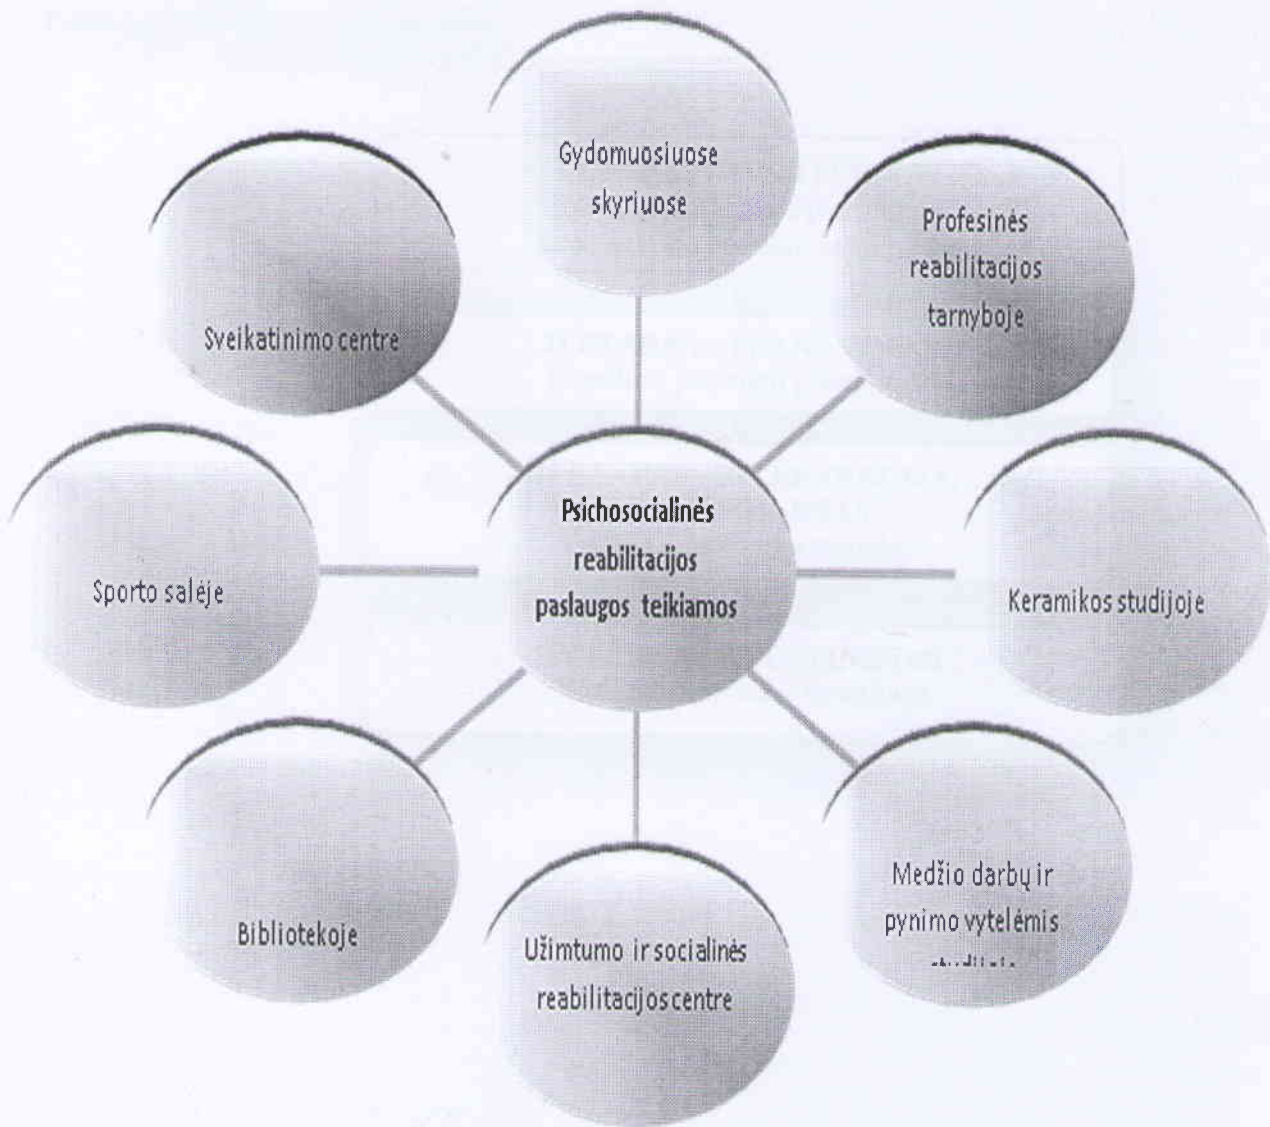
Gydomuosiuose skyriuose

Profesinės reabilitacijos tarnyboje

Keramikos studijoje

Medžio darbų ir pynimo vytelėmis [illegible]

Užimtumo ir socialinės reabilitacijos centre

Bibliotekoje

Sporto salėje

Sveikatinimo centre

Psichosocialinės reabilitacijos paslaugos teikiamos